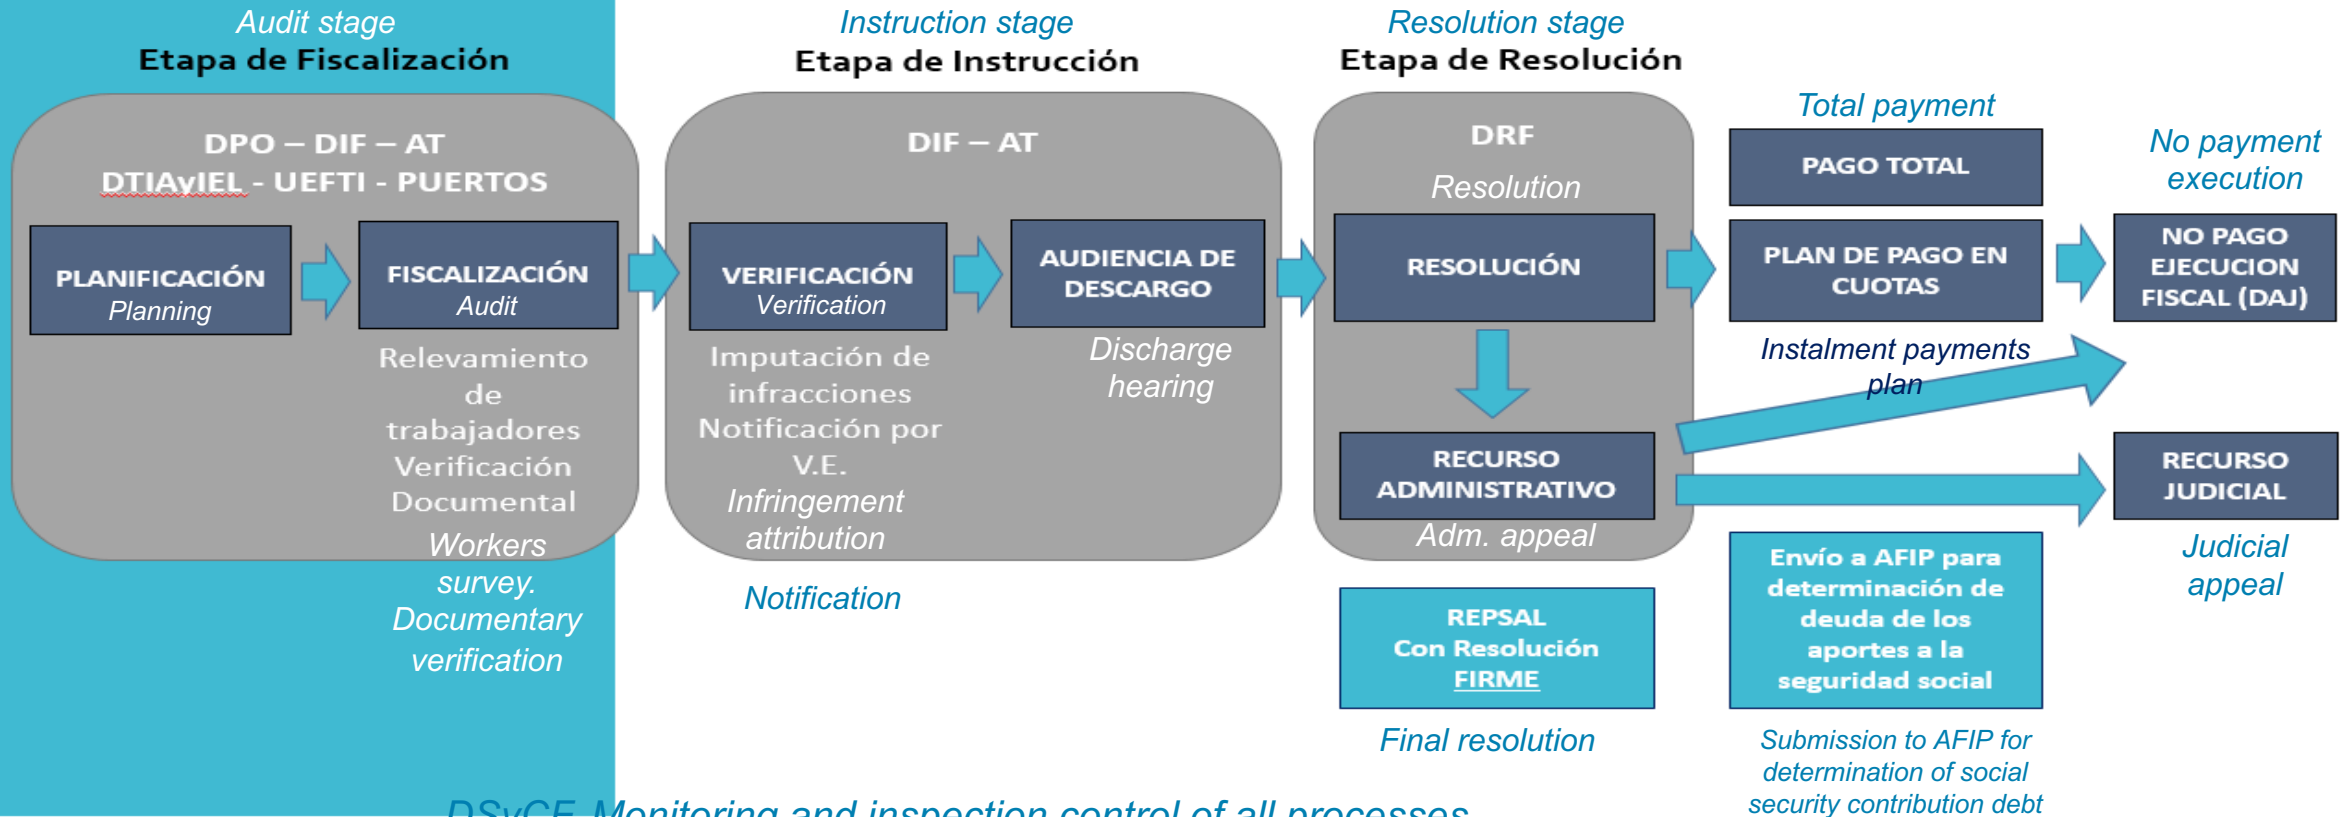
Audit stage
Etapa de Fiscalización

Instruction stage
Etapa de Instrucción

Resolution stage
Etapa de Resolución

DPO – DIF – AT
DTIAyIEL - UEFTI - PUERTOS

PLANIFICACIÓN
Planning

FISCALIZACIÓN
Audit

Relevamiento de trabajadores Verificación Documental
Workers survey. Documentary verification

DIF – AT

VERIFICACIÓN
Verification

AUDIENCIA DE DESCARGO

Discharge hearing

Imputación de infracciones Notificación por V.E.
Infringement attribution

Notification

DRF
Resolution

RESOLUCIÓN

RECURSO ADMINISTRATIVO
Adm. appeal

REPSAL
Con Resolución
FIRME

Final resolution

Total payment

PAGO TOTAL

PLAN DE PAGO EN CUOTAS

Instalment payments plan

Envío a AFIP para determinación de deuda de los aportes a la seguridad social

Submission to AFIP for determination of social security contribution debt

No payment execution

NO PAGO EJECUCION FISCAL (DAJ)

RECURSO JUDICIAL

Judicial appeal

DSyCF Monitoring and inspection control of all processes